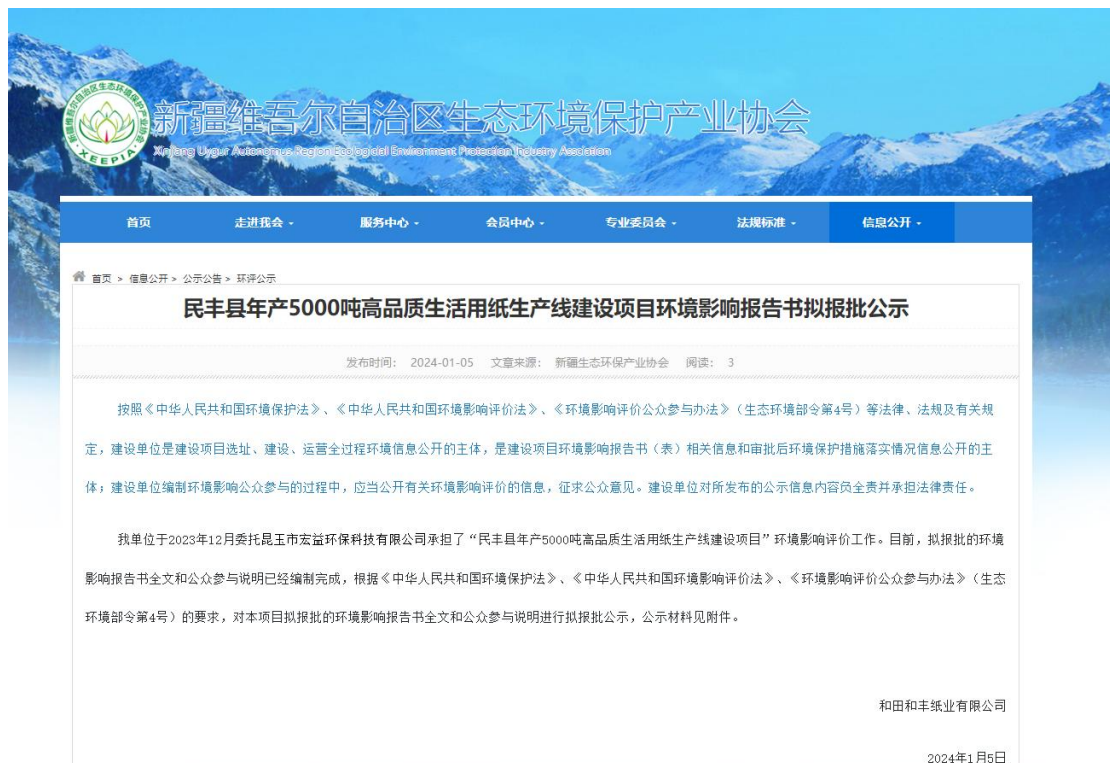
XEEPIA

新疆维吾尔自治区生态环境保护产业协会

Xinjiang Uygur Autonomous Region Ecological Environment Protection Industry Association

首页 走进我会 服务中心 会员中心 专业委员会 法规标准 信息公开

首页 > 信息公开 > 公示公告 > 环评公示

民丰县年产5000吨高品质生活用纸生产线建设项目环境影响报告书拟报批公示

发布时间: 2024-01-05 文章来源: 新疆生态环保产业协会 阅读: 3

按照《中华人民共和国环境保护法》、《中华人民共和国环境影响评价法》、《环境影响评价公众参与办法》（生态环境部令第4号）等法律、法规及有关规定，建设单位是建设项目选址、建设、运营全过程环境信息公开的主体，是建设项目环境影响报告书（表）相关信息和审批后环境保护措施落实情况信息公开的主体；建设单位编制环境影响公众参与的过程中，应当公开有关环境影响评价的信息，征求公众意见。建设单位对所发布的公示信息内容负全责并承担法律责任。

我单位于2023年12月委托昆玉市宏益环保科技有限公司承担了“民丰县年产5000吨高品质生活用纸生产线建设项目”环境影响评价工作。目前，拟报批的环境影响报告书全文和公众参与说明已经编制完成，根据《中华人民共和国环境保护法》、《中华人民共和国环境影响评价法》、《环境影响评价公众参与办法》（生态环境部令第4号）的要求，对本项目拟报批的环境影响报告书全文和公众参与说明进行拟报批公示，公示材料见附件。

和田和丰纸业有限公司

2024年1月5日